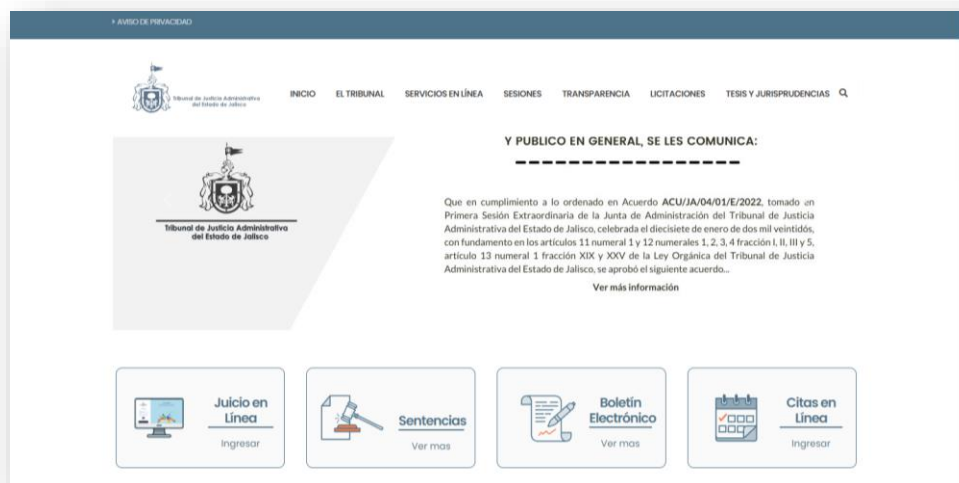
+ AVISO DE PRIVACIDAD

Tribunal de Justicia Administrativa del Estado de Jalisco

INICIO EL TRIBUNAL SERVICIOS EN LÍNEA SESIONES TRANSPARENCIA LICITACIONES TESIS Y JURISPRUDENCIAS

Y PUBLICO EN GENERAL, SE LES COMUNICA:

Tribunal de Justicia Administrativa del Estado de Jalisco

Que en cumplimiento a lo ordenado en Acuerdo ACU/JA/04/01/E/2022, tomado en Primera Sesión Extraordinaria de la Junta de Administración del Tribunal de Justicia Administrativa del Estado de Jalisco, celebrada el diecisiete de enero de dos mil veintidós, con fundamento en los artículos 11 numeral 1 y 12 numerales 1, 2, 3, 4 fracción I, II, III y 5, artículo 13 numeral 1 fracción XIX y XXV de la Ley Orgánica del Tribunal de Justicia Administrativa del Estado de Jalisco, se aprobó el siguiente acuerdo...

Ver más información

Juicio en Línea
Ingresar

Sentencias
Ver mas

Boletín Electrónico
Ver mas

Citas en Línea
Ingresar